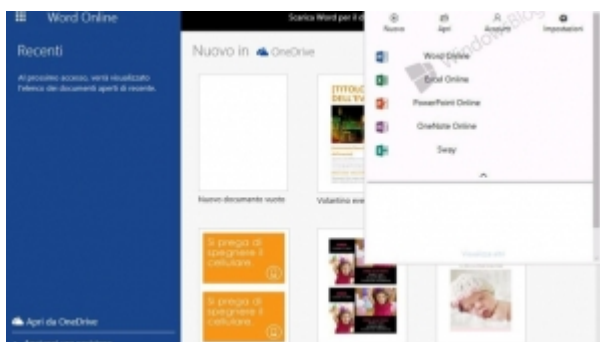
Word Online

Recenti

Al prossimo accesso, verrà visualizzato l'elenco dei documenti aperti di recente.

Apri da OneDrive

Scarica Word per il d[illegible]

Nuovo in OneDrive

Nuovo documento vuoto

Volantino eve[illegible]

TITOLO DELL'EV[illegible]

Si prega di spegnere il cellulare

Si prega di spegnere il cellulare

Nuovo

Apri

Account

Impostazioni

Word Online

Excel Online

PowerPoint Online

OneNote Online

Sway

WindowsBlogItalia

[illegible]